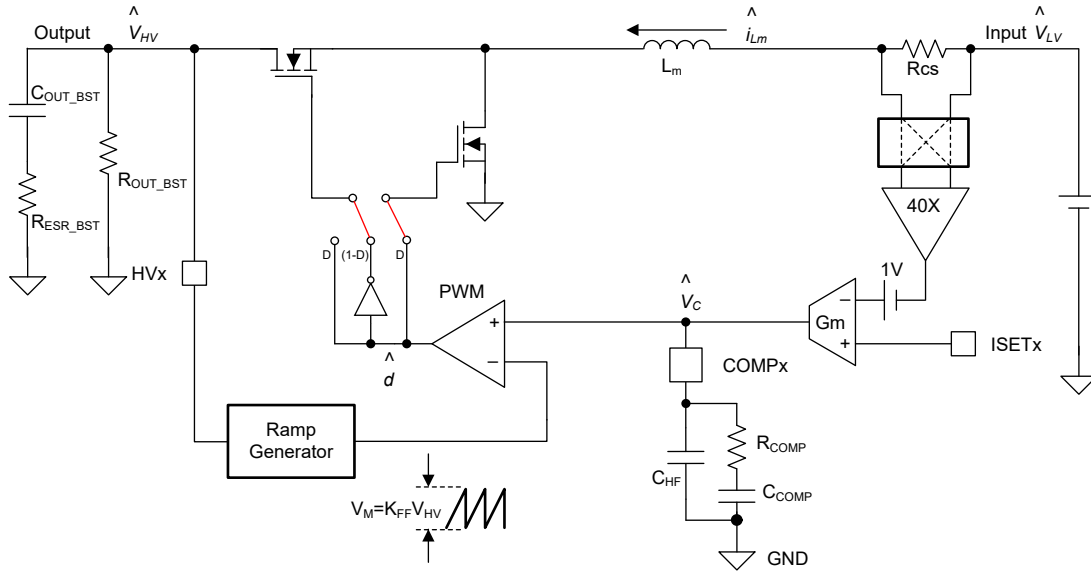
Output $\hat{V}_{HV}$

$\hat{i}_{Lm}$

Input $\hat{V}_{LV}$

$C_{OUT\_BST}$

$R_{OUT\_BST}$

$R_{ESR\_BST}$

$L_m$

Rcs

40X

HVx

D (1-D) D

PWM

$\hat{V}_C$

1V

Gm

−

+

+

−

ISETx

$\hat{d}$

COMPx

Ramp Generator

$R_{COMP}$

$C_{HF}$

$C_{COMP}$

$V_M=K_{FF}V_{HV}$

GND